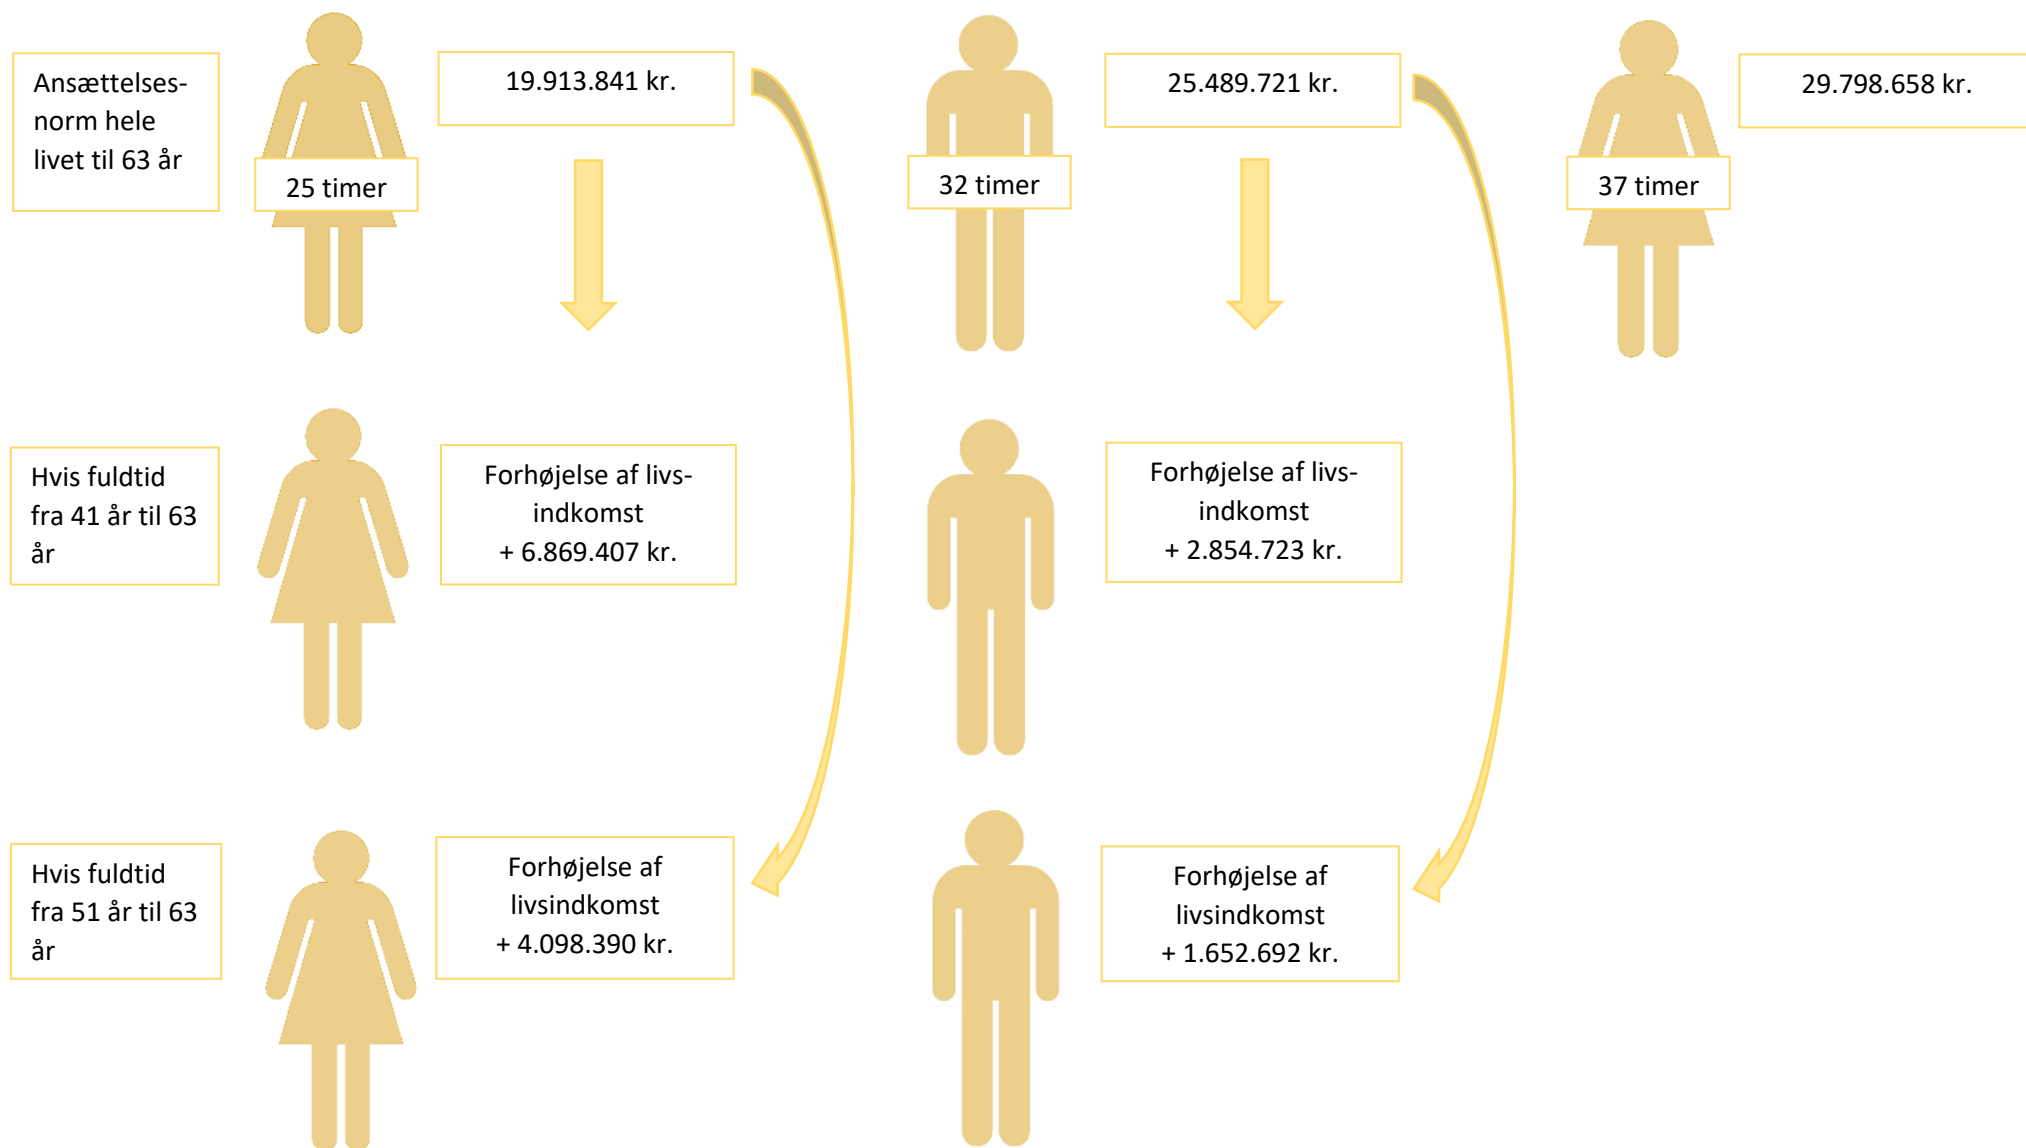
Ansættelsesnorm hele livet til 63 år

25 timer

19.913.841 kr.

32 timer

25.489.721 kr.

37 timer

29.798.658 kr.

Hvis fuldtid fra 41 år til 63 år

Forhøjelse af livsindkomst + 6.869.407 kr.

Forhøjelse af livsindkomst + 2.854.723 kr.

Hvis fuldtid fra 51 år til 63 år

Forhøjelse af livsindkomst + 4.098.390 kr.

Forhøjelse af livsindkomst + 1.652.692 kr.